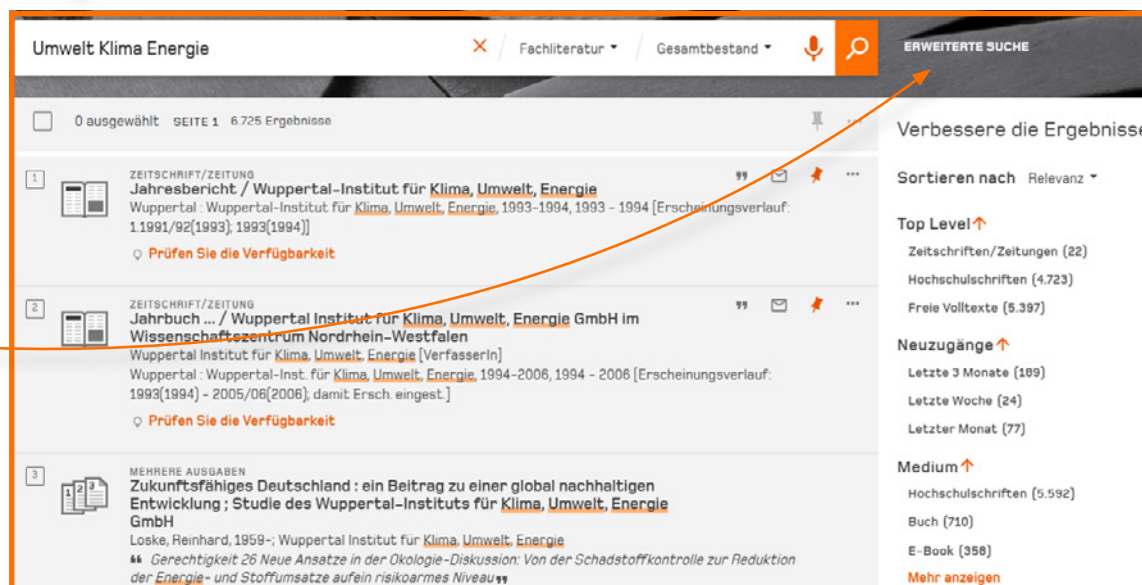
Umwelt Klima Energie

Fachliteratur

Gesamtbestand

ERWEITERTE SUCHE

0 ausgewählt SEITE 1 6.725 Ergebnisse

Verbessere die Ergebnisse

Sortieren nach Relevanz

1

ZEITSCHRIFT/ZEITUNG

Jahresbericht / Wuppertal-Institut für Klima, Umwelt, Energie

Wuppertal : Wuppertal-Institut für Klima, Umwelt, Energie, 1993-1994, 1993 - 1994 [Erscheinungsverlauf: 1.1991/92(1993); 1993(1994)]

Prüfen Sie die Verfügbarkeit

Top Level

Zeitschriften/Zeitungen (22)

Hochschulschriften (4.723)

Freie Volltexte (5.397)

2

ZEITSCHRIFT/ZEITUNG

Jahrbuch ... / Wuppertal Institut für Klima, Umwelt, Energie GmbH im Wissenschaftszentrum Nordrhein-Westfalen

Wuppertal Institut für Klima, Umwelt, Energie [VerfasserIn]

Wuppertal : Wuppertal-Inst. für Klima, Umwelt, Energie, 1994-2006, 1994 - 2006 [Erscheinungsverlauf: 1993(1994) - 2005/06(2006); damit Ersch. eingest.]

Prüfen Sie die Verfügbarkeit

Neuzugänge

Letzte 3 Monate (189)

Letzte Woche (24)

Letzter Monat (77)

3

MEHRERE AUSGABEN

Zukunftsfähiges Deutschland : ein Beitrag zu einer global nachhaltigen Entwicklung ; Studie des Wuppertal-Instituts für Klima, Umwelt, Energie GmbH

Loske, Reinhard, 1959-; Wuppertal Institut für Klima, Umwelt, Energie

“ Gerechtigkeit 26 Neue Ansatze in der Okologie-Diskussion: Von der Schadstoffkontrolle zur Reduktion der Energie- und Stoffumsatze aufein risikoarmes Niveau ”

Medium

Hochschulschriften (5.592)

Buch (710)

E-Book (358)

Mehr anzeigen